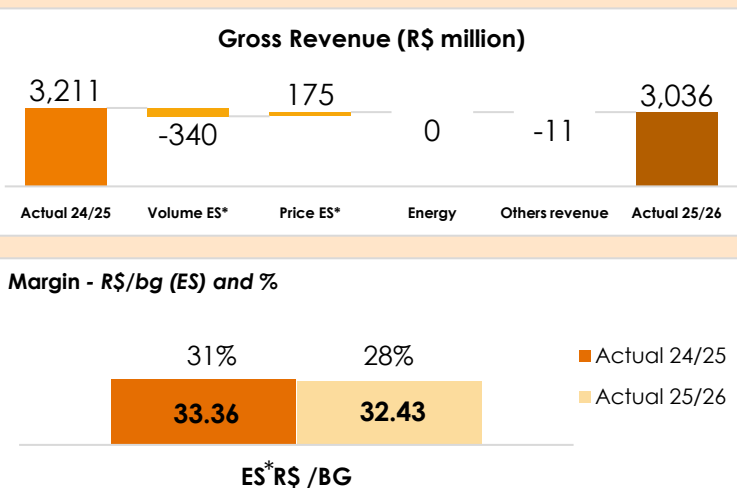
Gross Revenue (R$ million)

3,211

-340

175

0

-11

3,036

Actual 24/25

Volume ES*

Price ES*

Energy

Others revenue

Actual 25/26

Margin - R$/bg (ES) and %

31%

28%

33.36

32.43

Actual 24/25

Actual 25/26

ES*R$ /BG